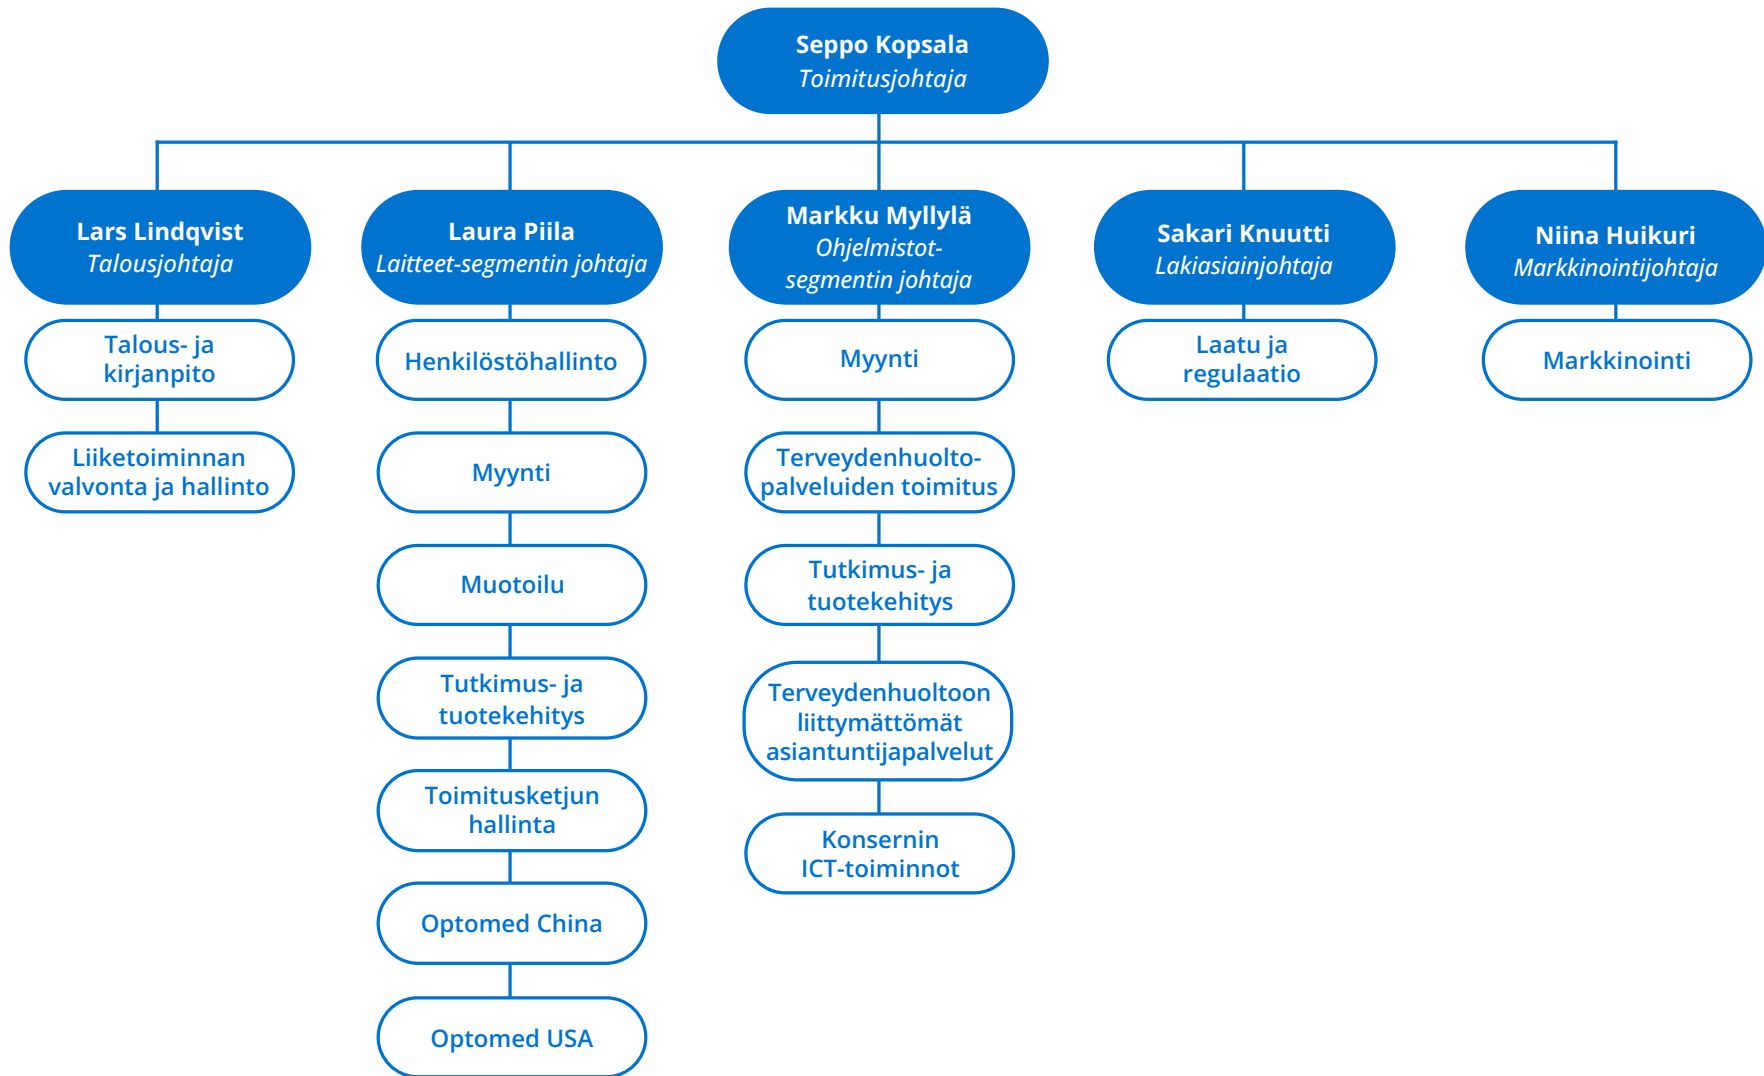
Seppo Kopsala
Toimitusjohtaja

Lars Lindqvist
Talousjohtaja

Talous- ja kirjanpito

Liiketoiminnan valvonta ja hallinto

Laura Piila
Laitteet-segmentin johtaja

Henkilöstöhallinto

Myynti

Muotoilu

Tutkimus- ja tuotekehitys

Toimitusketjun hallinta

Optomed China

Optomed USA

Markku Myllylä
Ohjelmistot-segmentin johtaja

Myynti

Terveydenhuoltopalveluiden toimitus

Tutkimus- ja tuotekehitys

Terveydenhuoltoon liittymättömät asiantuntijapalvelut

Konsernin ICT-toiminnot

Sakari Knuutti
Lakiasiainjohtaja

Laatu ja regulaatio

Niina Huikuri
Markkinointijohtaja

Markkinointi